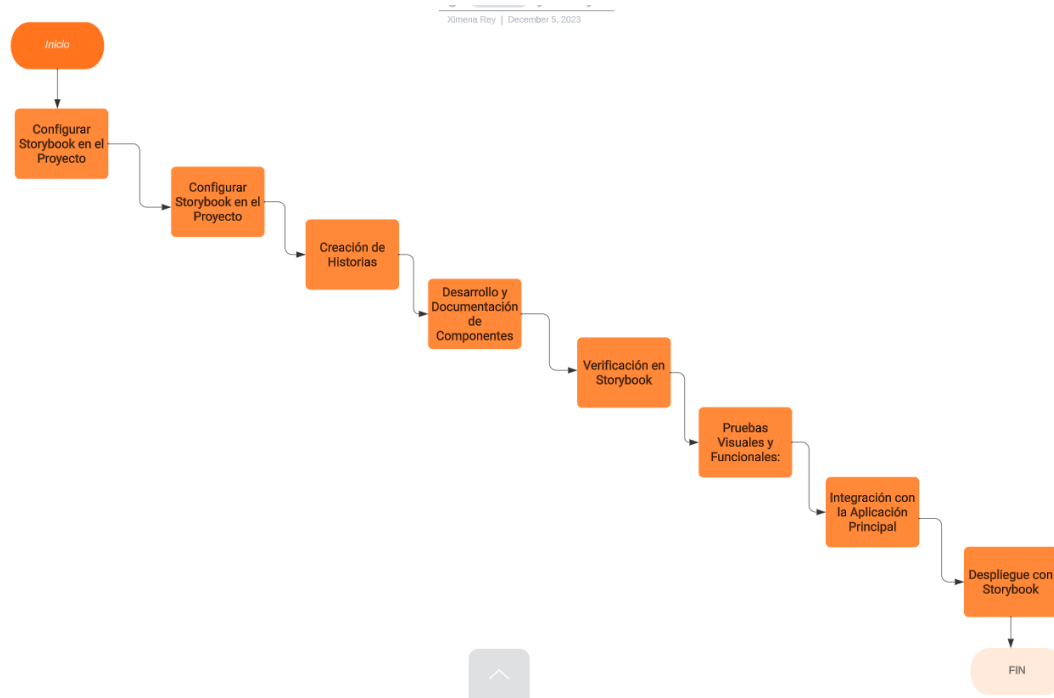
Ximena Rey | December 5, 2023

Inicio

Configurar Storybook en el Proyecto

Configurar Storybook en el Proyecto

Creación de Historias

Desarrollo y Documentación de Componentes

Verificación en Storybook

Pruebas Visuales y Funcionales:

Integración con la Aplicación Principal

Despliegue con Storybook

FIN